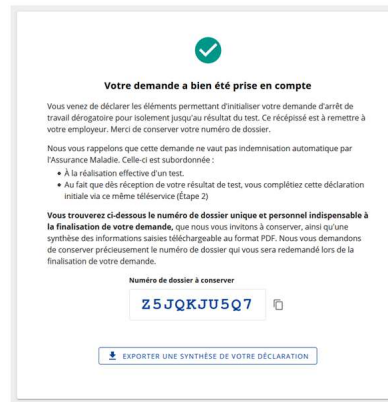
Votre demande a bien été prise en compte

Vous venez de déclarer les éléments permettant d'initialiser votre demande d'arrêt de travail dérogatoire pour isolement jusqu'au résultat du test. Ce récépissé est à remettre à votre employeur. Merci de conserver votre numéro de dossier.

Nous vous rappelons que cette demande ne vaut pas indemnisation automatique par l'Assurance Maladie. Celle-ci est subordonnée :

- À la réalisation effective d'un test.
- Au fait que dès réception de votre résultat de test, vous complétiez cette déclaration initiale via ce même téléservice (Étape 2)

**Vous trouverez ci-dessous le numéro de dossier unique et personnel indispensable à la finalisation de votre demande,** que nous vous invitons à conserver, ainsi qu'une synthèse des informations saisies téléchargeable au format PDF. Nous vous demandons de conserver précieusement le numéro de dossier qui vous sera redemandé lors de la finalisation de votre demande.

Numéro de dossier à conserver

Z5JQKJU5Q7

EXPORTER UNE SYNTHÈSE DE VOTRE DÉCLARATION